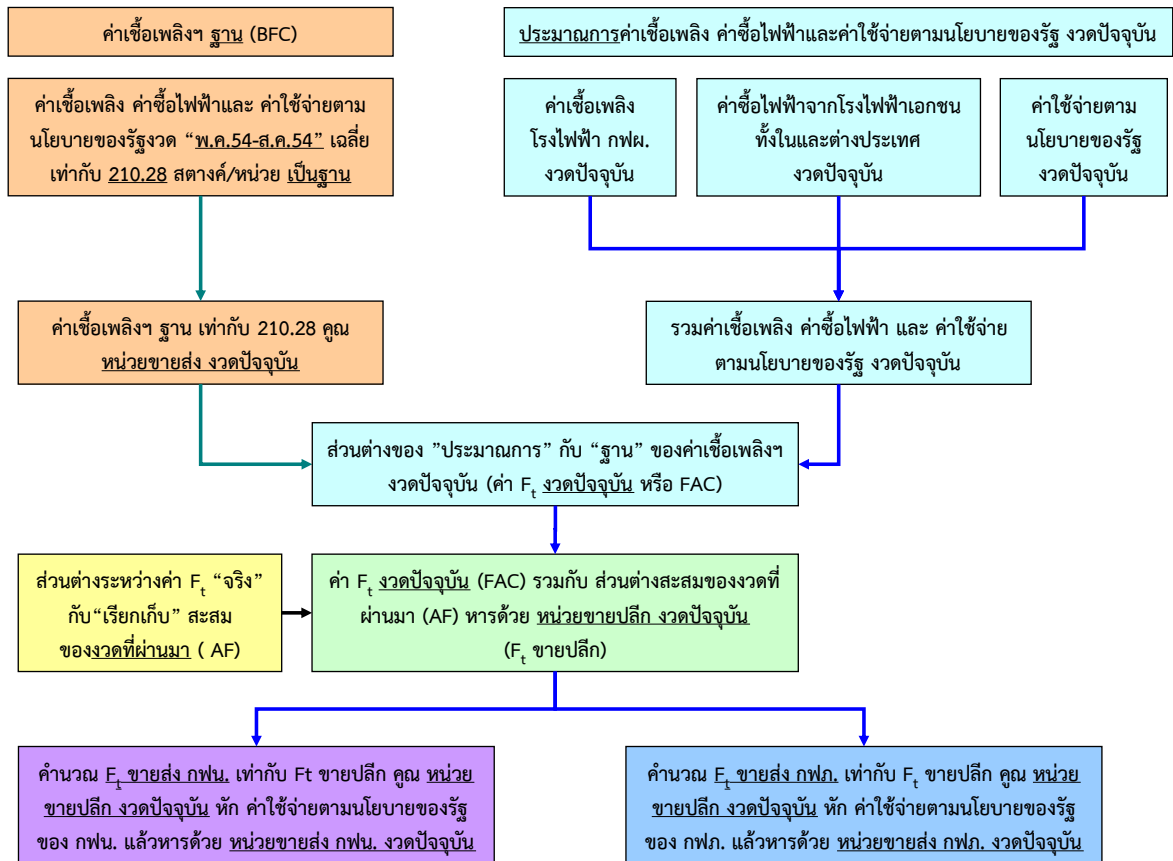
ค่าเชื้อเพลิงฯ ฐาน (BFC)

ค่าเชื้อเพลิง ค่าซื้อไฟฟ้าและ ค่าใช้จ่ายตามนโยบายของรัฐงวด "พ.ค.54-ส.ค.54" เฉลี่ยเท่ากับ 210.28 สตางค์/หน่วย เป็นฐาน

ค่าเชื้อเพลิงฯ ฐาน เท่ากับ 210.28 คูณ หน่วยขายส่ง งวดปัจจุบัน

ประมาณการค่าเชื้อเพลิง ค่าซื้อไฟฟ้าและค่าใช้จ่ายตามนโยบายของรัฐ งวดปัจจุบัน

ค่าเชื้อเพลิง โรงไฟฟ้า กฟผ. งวดปัจจุบัน

ค่าซื้อไฟฟ้าจากโรงไฟฟ้าเอกชน ทั้งในและต่างประเทศ งวดปัจจุบัน

ค่าใช้จ่ายตาม นโยบายของรัฐ งวดปัจจุบัน

รวมค่าเชื้อเพลิง ค่าซื้อไฟฟ้า และ ค่าใช้จ่าย ตามนโยบายของรัฐ งวดปัจจุบัน

ส่วนต่างของ "ประมาณการ" กับ "ฐาน" ของค่าเชื้อเพลิงฯ งวดปัจจุบัน (ค่า $F_t$ งวดปัจจุบัน หรือ FAC)

ส่วนต่างระหว่างค่า $F_t$ "จริง" กับ"เรียกเก็บ" สะสม ของงวดที่ผ่านมา ( AF)

ค่า $F_t$ งวดปัจจุบัน (FAC) รวมกับ ส่วนต่างสะสมของงวดที่ผ่านมา (AF) หารด้วย หน่วยขายปลีก งวดปัจจุบัน ($F_t$ ขายปลีก)

คำนวณ $F_t$ ขายส่ง กฟน. เท่ากับ Ft ขายปลีก คูณ หน่วยขายปลีก งวดปัจจุบัน หัก ค่าใช้จ่ายตามนโยบายของรัฐของ กฟน. แล้วหารด้วย หน่วยขายส่ง กฟน. งวดปัจจุบัน

คำนวณ $F_t$ ขายส่ง กฟภ. เท่ากับ $F_t$ ขายปลีก คูณ หน่วยขายปลีก งวดปัจจุบัน หัก ค่าใช้จ่ายตามนโยบายของรัฐของ กฟภ. แล้วหารด้วย หน่วยขายส่ง กฟภ. งวดปัจจุบัน